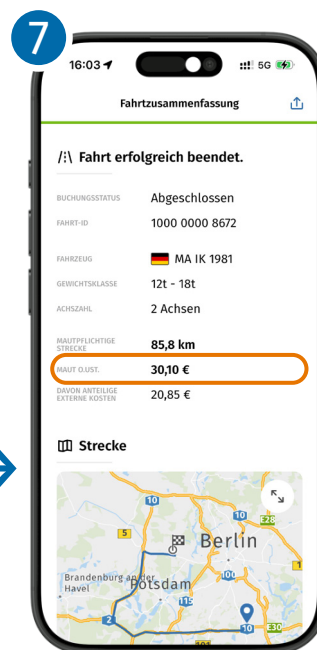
7

16:03 5G

Fahrtzusammenfassung

/:\ Fahrt erfolgreich beendet.

BUCHUNGSSTATUS Abgeschlossen

FAHRT-ID 1000 0000 8672

FAHRZEUG MA IK 1981

GEWICHTSKLASSE 12t - 18t

ACHSZAHL 2 Achsen

MAUTPFLICHTIGE STRECKE 85,8 km

MAUT O.UST. 30,10 €

DAVON ANTEILIGE EXTERNE KOSTEN 20,85 €

Strecke

10
5
10
E28
Berlin
Brandenburg an der Havel
Potsdam
100
115
2
10
E30